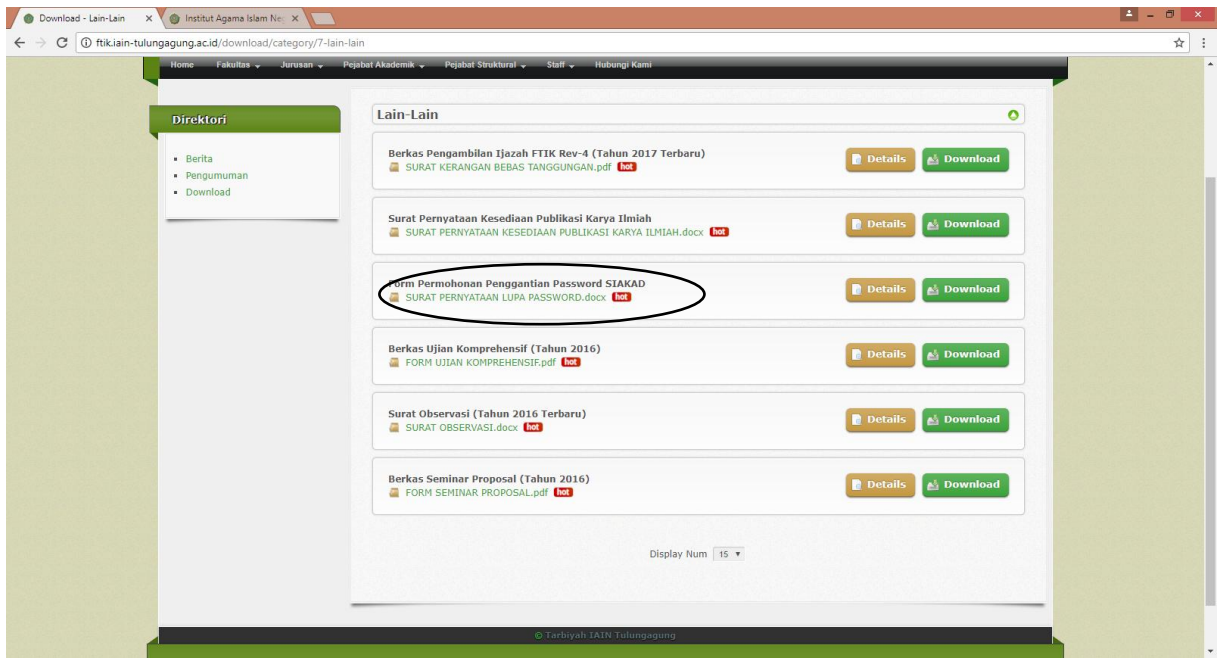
Download - Lain-Lain ×
Institut Agama Islam Ne ×

ftik.iain-tulungagung.ac.id/download/category/7-lain-lain

Home Fakultas Jurusan Pejabat Akademik Pejabat Struktural Staff Hubungi Kami

Direktori

- Berita
- Pengumuman
- Download

Lain-Lain

Berkas Pengambilan Ijazah FTIK Rev-4 (Tahun 2017 Terbaru)
SURAT KERANGAN BEBAS TANGGUNGAN.pdf hot
Details Download

Surat Pernyataan Kesediaan Publikasi Karya Ilmiah
SURAT PERNYATAAN KESEDIAAN PUBLIKASI KARYA ILMIAH.docx hot
Details Download

Form Permohonan Penggantian Password SIAKAD
SURAT PERNYATAAN LUPA PASSWORD.docx hot
Details Download

Berkas Ujian Komprehensif (Tahun 2016)
FORM UJIAN KOMPREHENSIF.pdf hot
Details Download

Surat Observasi (Tahun 2016 Terbaru)
SURAT OBSERVASI.docx hot
Details Download

Berkas Seminar Proposal (Tahun 2016)
FORM SEMINAR PROPOSAL.pdf hot
Details Download

Display Num 15

© Tarbiyah IAIN Tulungagung